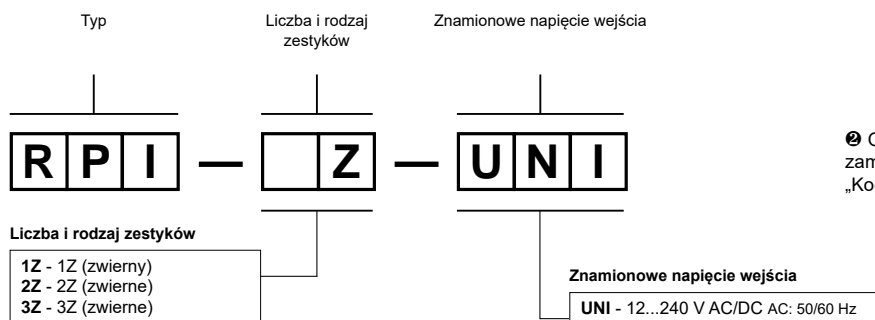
Typ

Liczba i rodzaj zestyków

Znamionowe napięcie wejścia

| R | P | I |

—

| | Z |

—

| U | N | I |

❷ C
zam
„Ko

**Liczba i rodzaj zestyków**

**1Z** - 1Z (zwierny)
**2Z** - 2Z (zwierne)
**3Z** - 3Z (zwierne)

**Znamionowe napięcie wejścia**

**UNI** - 12...240 V AC/DC AC: 50/60 Hz